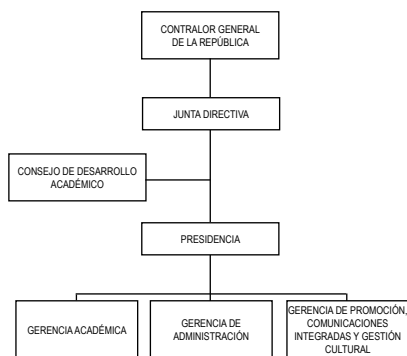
CONTRALOR GENERAL DE LA REPÚBLICA

JUNTA DIRECTIVA

CONSEJO DE DESARROLLO ACADÉMICO

PRESIDENCIA

GERENCIA ACADÉMICA

GERENCIA DE ADMINISTRACIÓN

GERENCIA DE PROMOCIÓN, COMUNICACIONES INTEGRADAS Y GESTIÓN CULTURAL